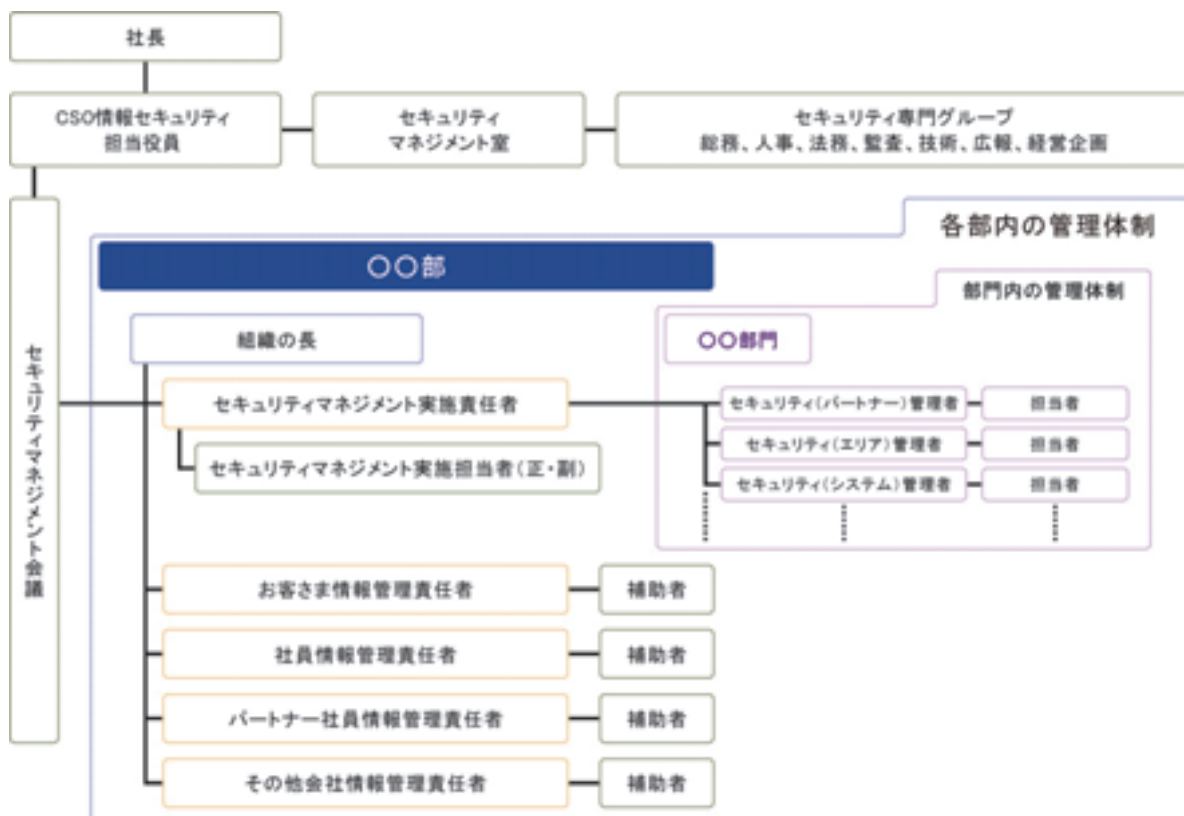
社長

CSO情報セキュリティ担当役員

セキュリティマネジメント室

セキュリティ専門グループ
総務、人事、法務、監査、技術、広報、経営企画

セキュリティマネジメント会議

各部内の管理体制

○○部

組織の長

セキュリティマネジメント実施責任者

セキュリティマネジメント実施担当者（正・副）

部門内の管理体制

○○部門

セキュリティ（パートナー）管理者

担当者

セキュリティ（エリア）管理者

担当者

セキュリティ（システム）管理者

担当者

お客さま情報管理責任者

補助者

社員情報管理責任者

補助者

パートナー社員情報管理責任者

補助者

その他会社情報管理責任者

補助者